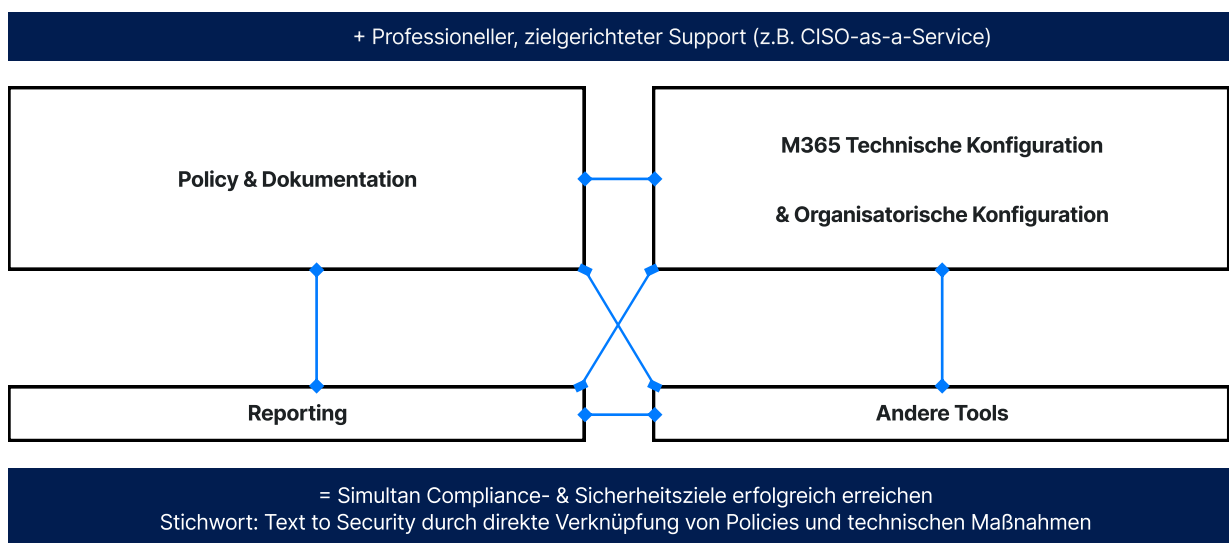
+ Professioneller, zielgerichteter Support (z.B. CISO-as-a-Service)

Policy & Dokumentation

M365 Technische Konfiguration

& Organisatorische Konfiguration

Reporting

Andere Tools

= Simultan Compliance- & Sicherheitsziele erfolgreich erreichen
Stichwort: Text to Security durch direkte Verknüpfung von Policies und technischen Maßnahmen